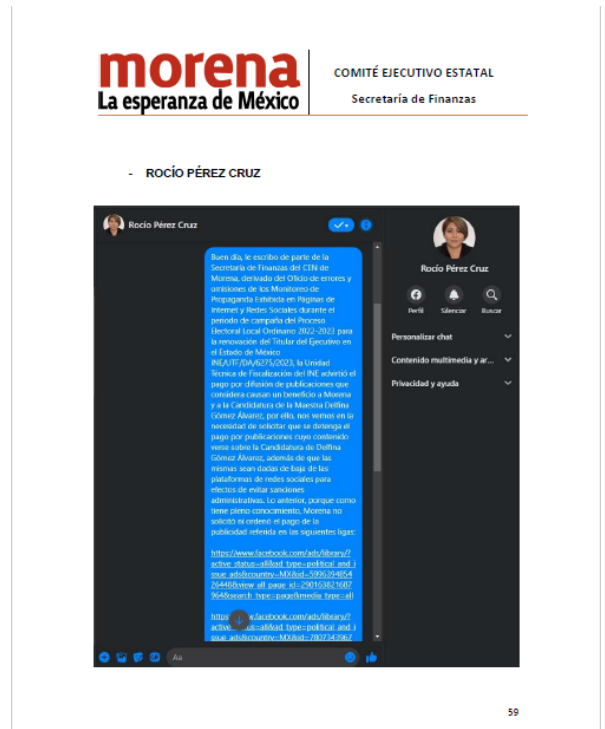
morena
La esperanza de México

COMITÉ EJECUTIVO ESTATAL

Secretaría de Finanzas

- ROCÍO PÉREZ CRUZ

Rocío Pérez Cruz

Buen día, le escribo de parte de la Secretaría de Finanzas del CEN de Morena, derivado del Oficio de errores y omisiones de los Monitoreo de Propaganda Exhibida en Páginas de internet y Redes Sociales durante el periodo de campaña del Proceso Electoral Local Ordinario 2022-2023 para la renovación del Titular del Ejecutivo en el Estado de México INE/UTF/DA/6275/2023, la Unidad Técnica de Fiscalización del INE advirtió el pago por difusión de publicaciones que considera causan un beneficio a Morena y a la Candidatura de la Maestra Delfina Gómez Álvarez, por ello, nos vemos en la necesidad de solicitar que se detenga el pago por publicaciones cuyo contenido verse sobre la Candidatura de Delfina Gómez Álvarez, además de que las mismas sean dadas de baja de las plataformas de redes sociales para efectos de evitar sanciones administrativas. Lo anterior, porque como tiene pleno conocimiento, Morena no solicitó ni ordenó el pago de la publicidad referida en las siguientes ligas:

https://www.facebook.com/ads/library/?active_status=all&ad_type=political_and_issue_ads&country=MX&id=599639485426448&view_all_page_id=290163821607964&search_type=page&media_type=all

https://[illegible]facebook.com/ads/library/?active_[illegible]=all&ad_type=political_and_issue_ads&country=MX&id=7807343967

Aa

Rocío Pérez Cruz

Perfil

Silenciar

Buscar

Personalizar chat

Contenido multimedia y ar...

Privacidad y ayuda

59